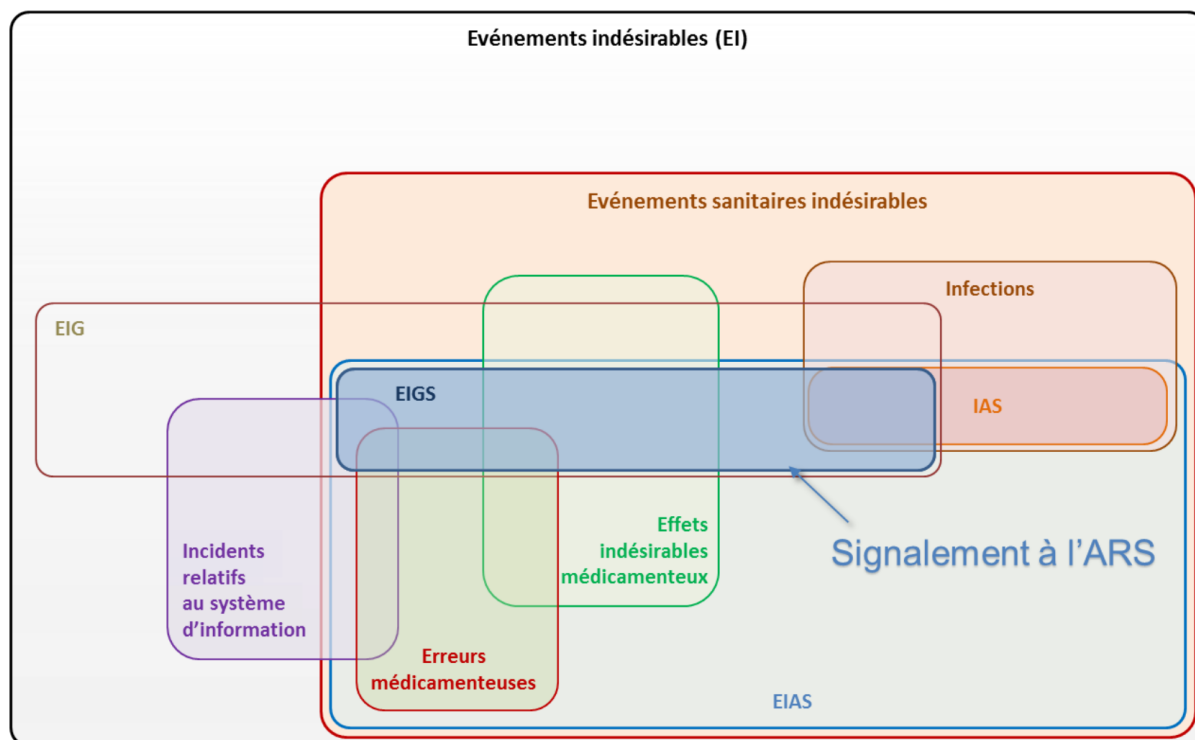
Evénements indésirables (EI)

Evénements sanitaires indésirables

Infections

EIG

EIGS

IAS

Effets indésirables médicamenteux

Signalement à l'ARS

Incidents relatifs au système d'information

Erreurs médicamenteuses

EIAS